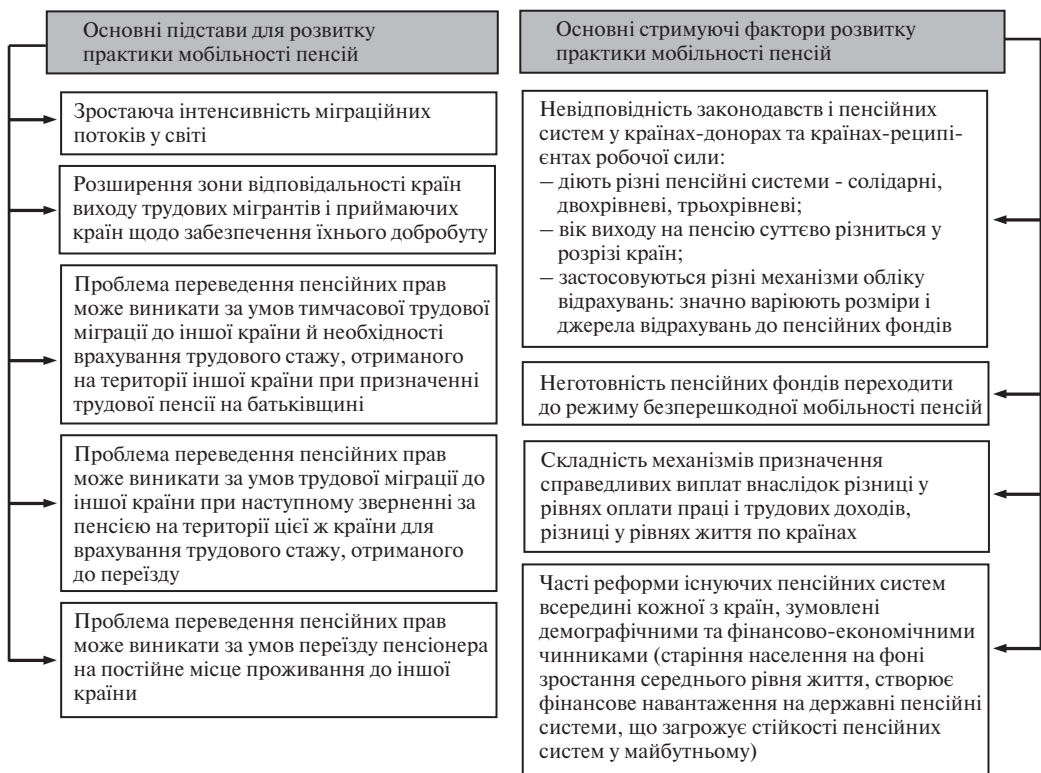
Основні підстави для розвитку практики мобільності пенсій

Зростаюча інтенсивність міграційних потоків у світі

Розширення зони відповідальності країн виходу трудових мігрантів і приймаючих країн щодо забезпечення їхнього добробуту

Проблема переведення пенсійних прав може виникати за умов тимчасової трудової міграції до іншої країни й необхідності врахування трудового стажу, отриманого на території іншої країни при призначенні трудової пенсії на батьківщині

Проблема переведення пенсійних прав може виникати за умов трудової міграції до іншої країни при наступному зверненні за пенсією на території цієї ж країни для врахування трудового стажу, отриманого до переїзду

Проблема переведення пенсійних прав може виникати за умов переїзду пенсіонера на постійне місце проживання до іншої країни

Основні стримуючі фактори розвитку практики мобільності пенсій

Невідповідність законодавств і пенсійних систем у країнах-донорах та країнах-реципієнтах робочої сили:
– діють різні пенсійні системи - солідарні, двохрівневі, трьохрівневі;
– вік виходу на пенсію суттєво різниться у розрізі країн;
– застосовуються різні механізми обліку відрахувань: значно варіюють розміри і джерела відрахувань до пенсійних фондів

Неготовність пенсійних фондів переходити до режиму безперешкодної мобільності пенсій

Складність механізмів призначення справедливих виплат внаслідок різниці у рівнях оплати праці і трудових доходів, різниці у рівнях життя по країнах

Часті реформи існуючих пенсійних систем всередині кожної з країн, зумовлені демографічними та фінансово-економічними чинниками (старіння населення на фоні зростання середнього рівня життя, створює фінансове навантаження на державні пенсійні системи, що загрожує стійкості пенсійних систем у майбутньому)